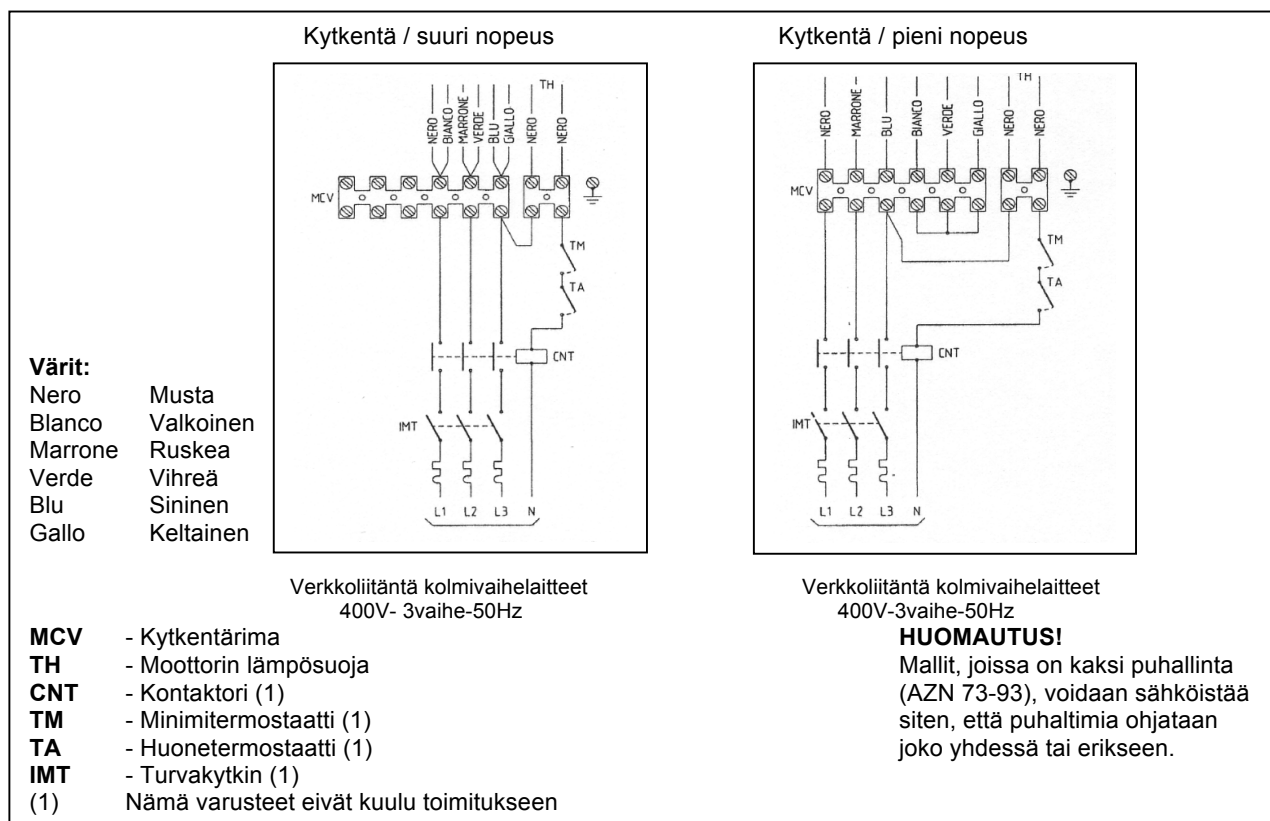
Kytkentä / suuri nopeus

NERO BIANCO MARRONE VERDE BLU GIALLO NERO TH NERO

MCV

TM

TA

CNT

IMT

L1 L2 L3 N

Kytkentä / pieni nopeus

NERO MARRONE BLU BIANCO VERDE GIALLO NERO TH NERO

MCV

TM

TA

CNT

IMT

L1 L2 L3 N

**Värit:**

| | |
|---|---|
| Nero | Musta |
| Blanco | Valkoinen |
| Marrone | Ruskea |
| Verde | Vihreä |
| Blu | Sininen |
| Gallo | Keltainen |

Verkkoliitäntä kolmivaihelaitteet
400V- 3vaihe-50Hz

Verkkoliitäntä kolmivaihelaitteet
400V-3vaihe-50Hz

**MCV** - Kytkentärima
**TH** - Moottorin lämpösuoja
**CNT** - Kontaktori (1)
**TM** - Minimitermostaatti (1)
**TA** - Huonetermostaatti (1)
**IMT** - Turvakytkin (1)
(1) Nämä varusteet eivät kuulu toimitukseen

**HUOMAUTUS!**
Mallit, joissa on kaksi puhallinta (AZN 73-93), voidaan sähköistää siten, että puhaltimia ohjataan joko yhdessä tai erikseen.